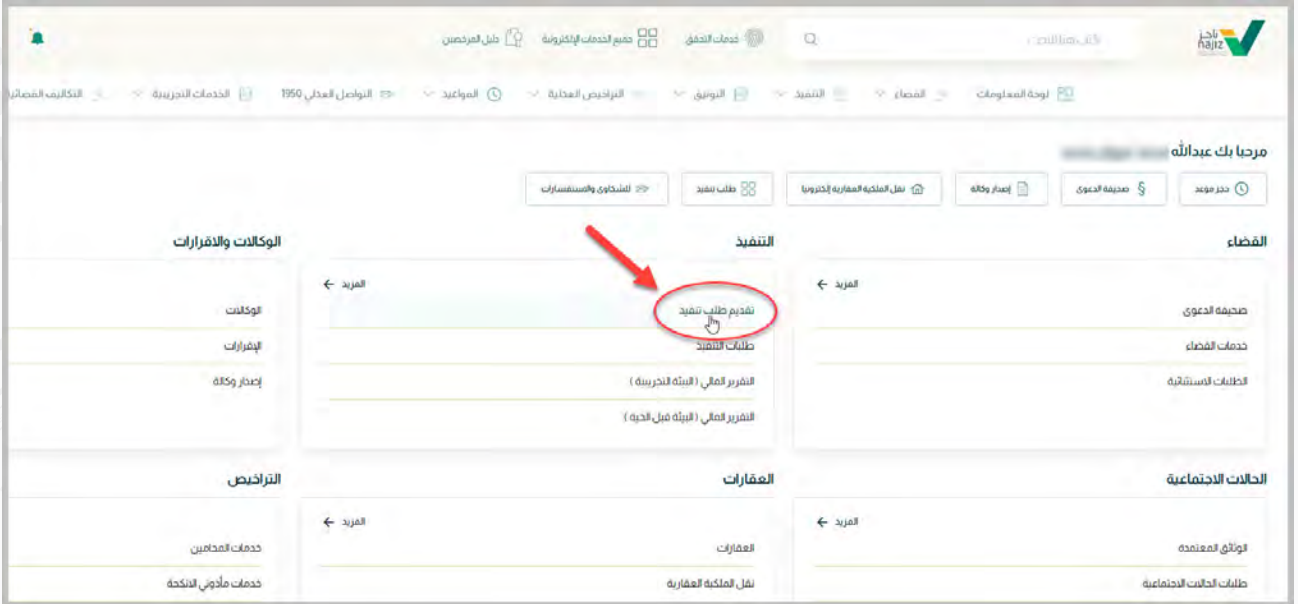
ناجز najiz

اكتب هنا النص

خدمات التحقق

جميع الخدمات الإلكترونية

دليل المرخصين

لوحة المعلومات
القضاء
التنفيذ
التوثيق
التراخيص العدلية
المواعيد
التواصل العدلي 1950
الخدمات التجريبية
التكاليف القضائية

مرحبا بك عبدالله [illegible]

حجز موعد
صحيفة الدعوى
إصدار وكالة
نقل الملكية العقارية إلكترونيا
طلب تنفيذ
الشكاوى والاستفسارات

القضاء

المزيد ←

صحيفة الدعوى

خدمات القضاء

الطلبات الاستثنائية

التنفيذ

المزيد ←

تقديم طلب تنفيذ

طلبات التنفيذ

التقرير المالي ( البيئة التجريبية )

التقرير المالي ( البيئة قبل الحية )

الوكالات والاقرارات

الوكالات

الإقرارات

إصدار وكالة

الحالات الاجتماعية

المزيد ←

الوثائق المعتمدة

طلبات الحالات الاجتماعية

العقارات

المزيد ←

العقارات

نقل الملكية العقارية

التراخيص

خدمات المحامين

خدمات مأذوني الانكحة